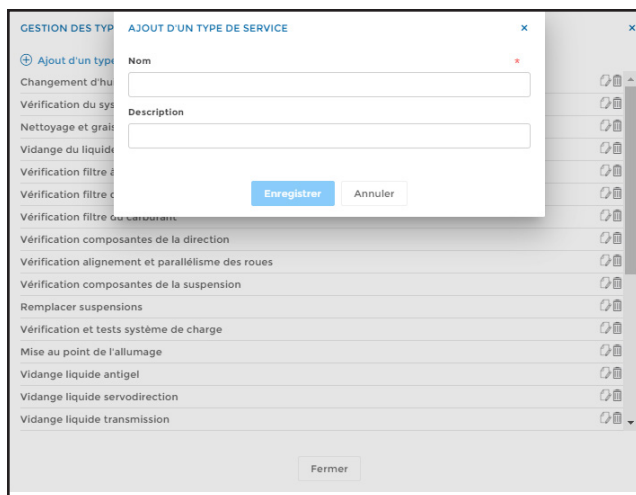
GESTION DES TYP
×
⊕ Ajout d'un type
Changement d'hu
Vérification du sys
Nettoyage et grais
Vidange du liquide
Vérification filtre
Vérification filtre
Vérification filtre du carburant
Vérification composantes de la direction
Vérification alignement et parallélisme des roues
Vérification composantes de la suspension
Remplacer suspensions
Vérification et tests système de charge
Mise au point de l'allumage
Vidange liquide antigel
Vidange liquide servodirection
Vidange liquide transmission

AJOUT D'UN TYPE DE SERVICE
×
Nom
*
Description
Enregistrer
Annuler

Fermer